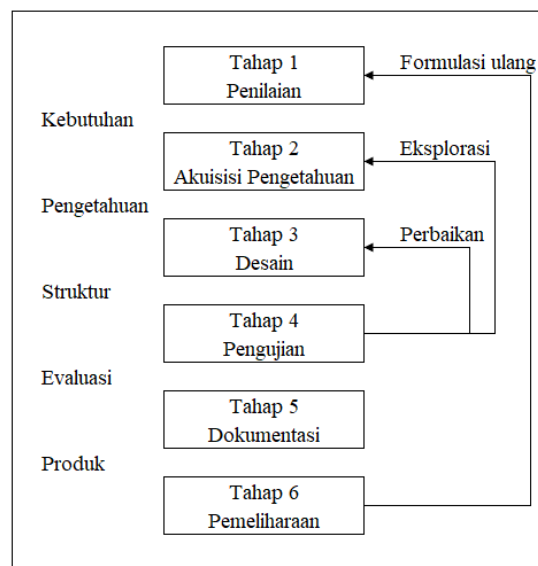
Tahap 1
Penilaian

Formulasi ulang

Kebutuhan

Tahap 2
Akuisisi Pengetahuan

Eksplorasi

Pengetahuan

Tahap 3
Desain

Perbaikan

Struktur

Tahap 4
Pengujian

Evaluasi

Tahap 5
Dokumentasi

Produk

Tahap 6
Pemeliharaan